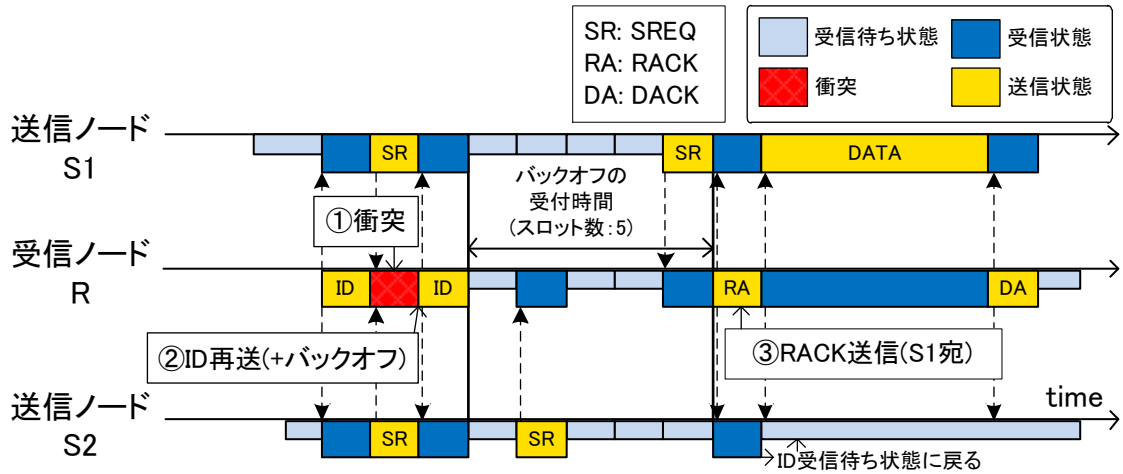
SR: SREQ
RA: RACK
DA: DACK

受信待ち状態
受信状態
衝突
送信状態

送信ノード
S1

SR
SR
DATA

バックオフの
受付時間
（スロット数：5）

①衝突

受信ノード
R

ID
ID
RA
DA

②ID再送(+バックオフ)

③RACK送信(S1宛)

time

送信ノード
S2

SR
SR

ID受信待ち状態に戻る